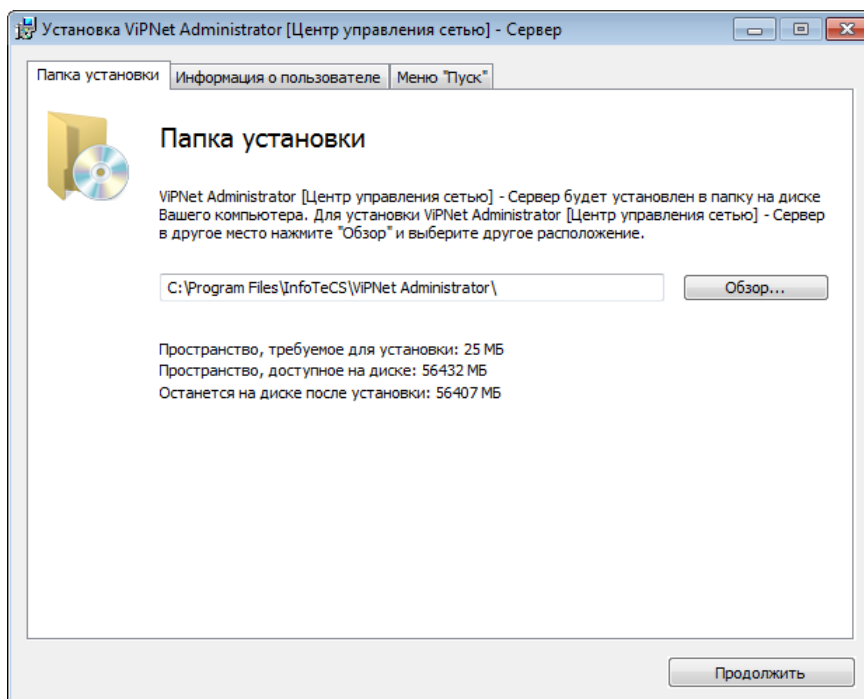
Установка ViPNet Administrator [Центр управления сетью] - Сервер

Папка установки | Информация о пользователе | Меню "Пуск"

Папка установки

ViPNet Administrator [Центр управления сетью] - Сервер будет установлен в папку на диске Вашего компьютера. Для установки ViPNet Administrator [Центр управления сетью] - Сервер в другое место нажмите "Обзор" и выберите другое расположение.

C:\Program Files\InfoTeCS\ViPNet Administrator\

Обзор...

Пространство, требуемое для установки: 25 МБ
Пространство, доступное на диске: 56432 МБ
Останется на диске после установки: 56407 МБ

Продолжить